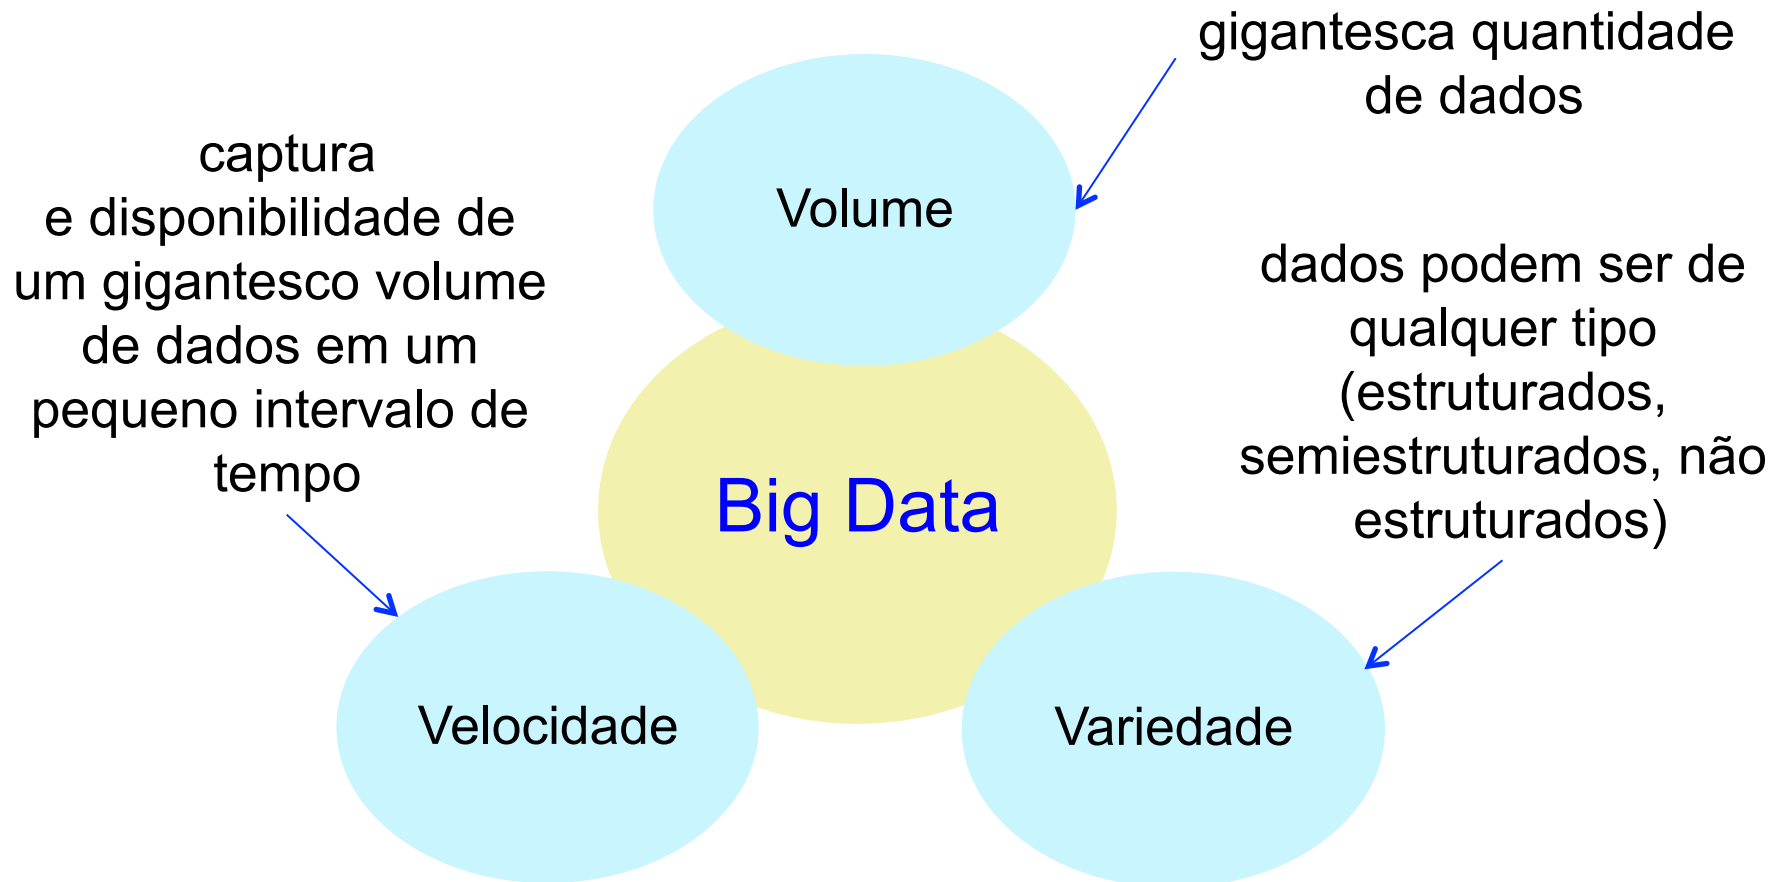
gigantesca quantidade de dados

captura e disponibilidade de um gigantesco volume de dados em um pequeno intervalo de tempo

Volume

dados podem ser de qualquer tipo (estruturados, semiestruturados, não estruturados)

Big Data

Velocidade

Variedade